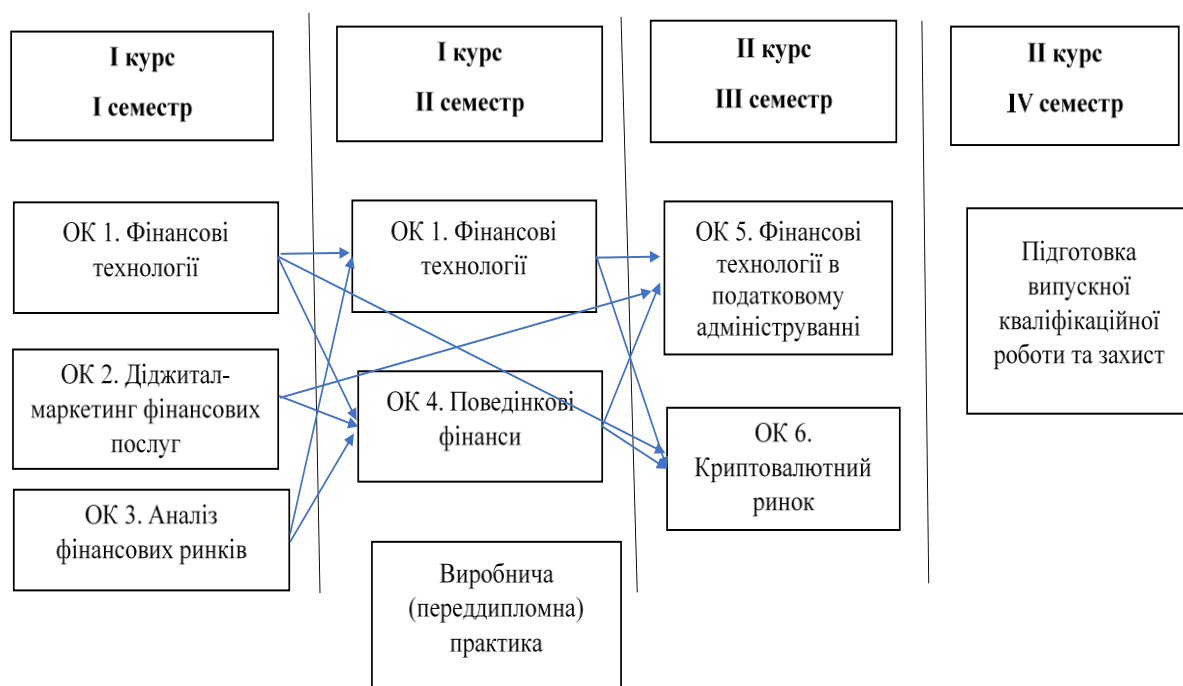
I курс
I семестр

I курс
II семестр

II курс
III семестр

II курс
IV семестр

ОК 1. Фінансові технології

ОК 2. Діджитал-маркетинг фінансових послуг

ОК 3. Аналіз фінансових ринків

ОК 1. Фінансові технології

ОК 4. Поведінкові фінанси

Виробнича (переддипломна) практика

ОК 5. Фінансові технології в податковому адмініструванні

ОК 6. Криптовалютний ринок

Підготовка випускної кваліфікаційної роботи та захист